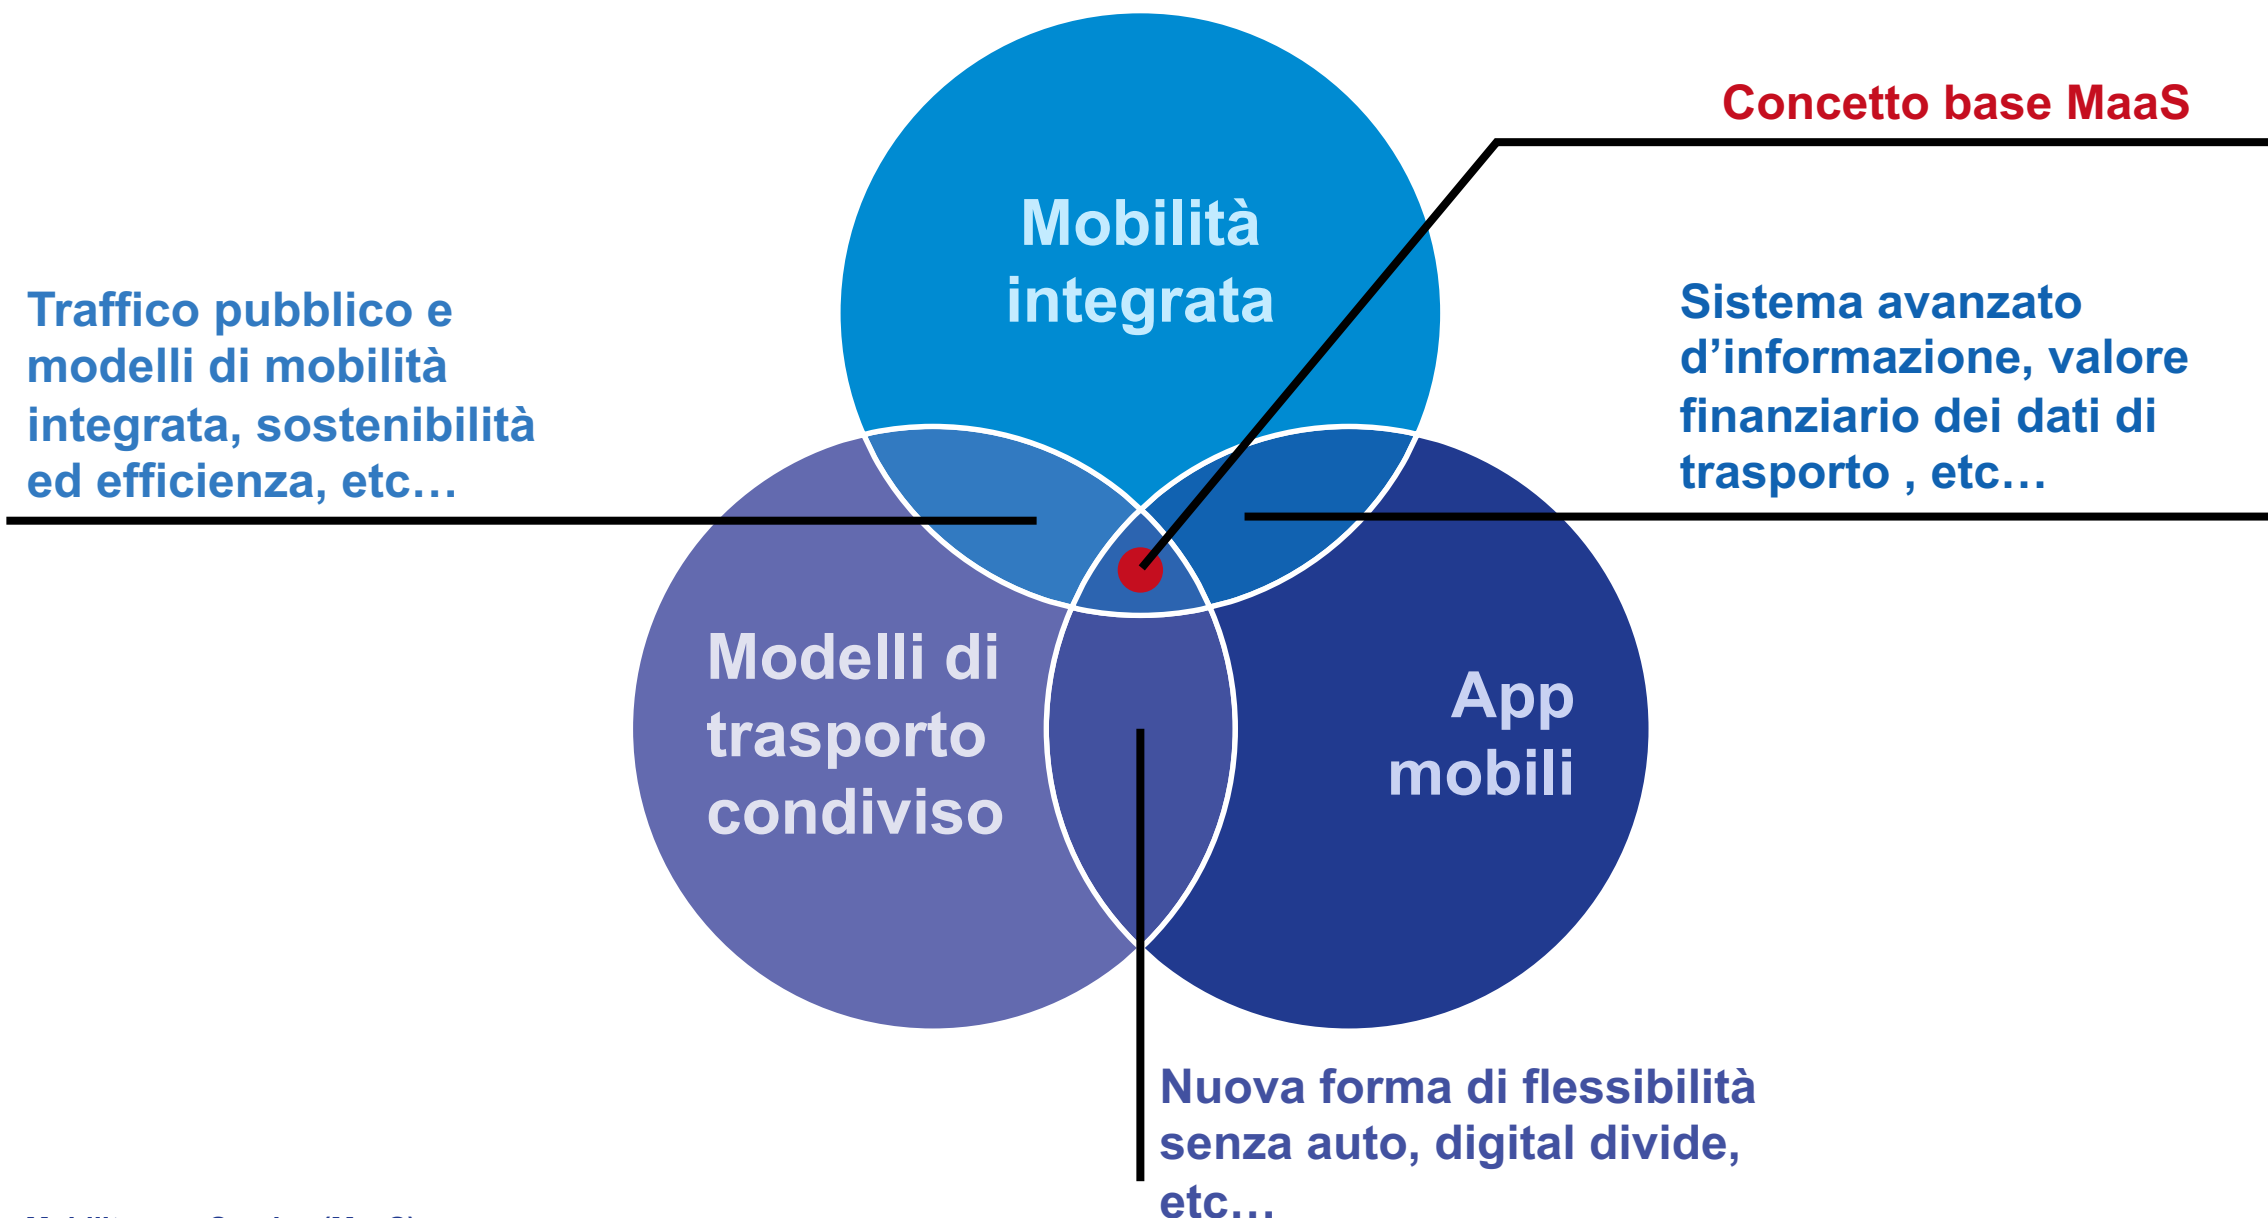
Concetto base MaaS

Mobilità integrata

Traffico pubblico e modelli di mobilità integrata, sostenibilità ed efficienza, etc…

Sistema avanzato d’informazione, valore finanziario dei dati di trasporto , etc…

Modelli di trasporto condiviso

App mobili

Nuova forma di flessibilità senza auto, digital divide, etc…

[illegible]